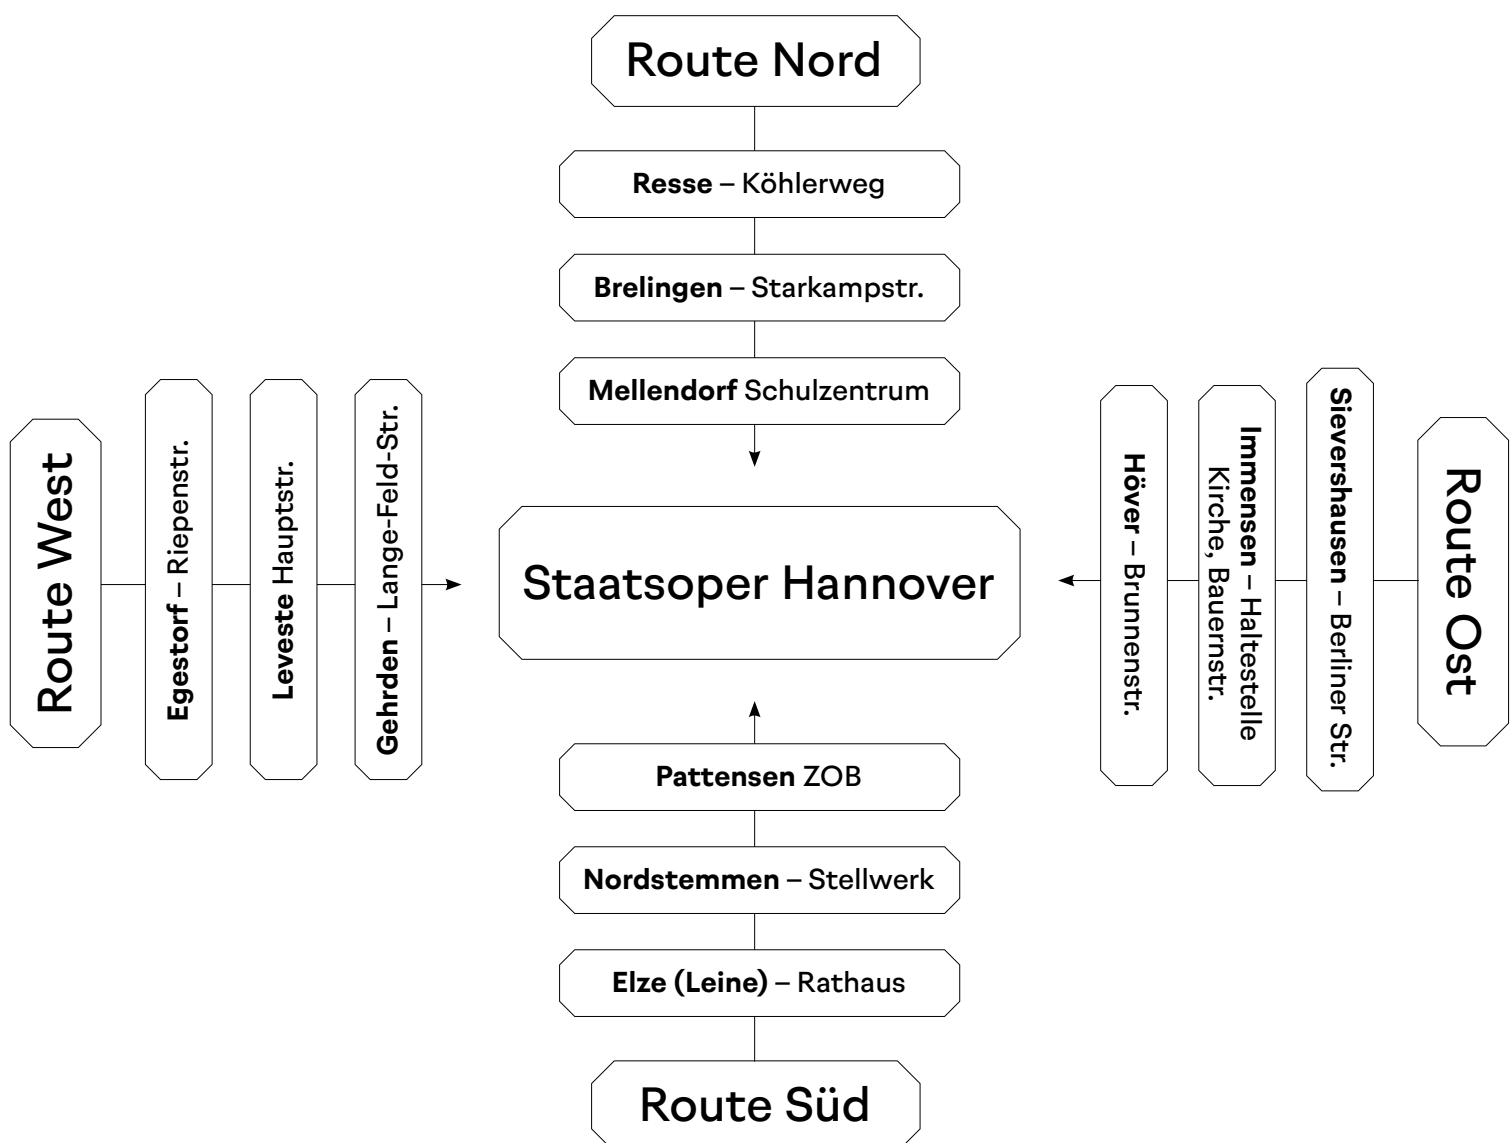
Route Nord

**Resse** – Köhlerweg

**Brelingen** – Starkampstr.

**Mellendorf** Schulzentrum

Route West

**Egestorf** – Riepenstr.

**Leveste** Hauptstr.

**Gehrden** – Lange-Feld-Str.

Staatsoper Hannover

Route Ost

**Sievershausen** – Berliner Str.

**Immensen** – Haltestelle Kirche, Bauernstr.

**Höver** – Brunnenstr.

**Pattensen** ZOB

**Nordstemmen** – Stellwerk

**Elze (Leine)** – Rathaus

Route Süd